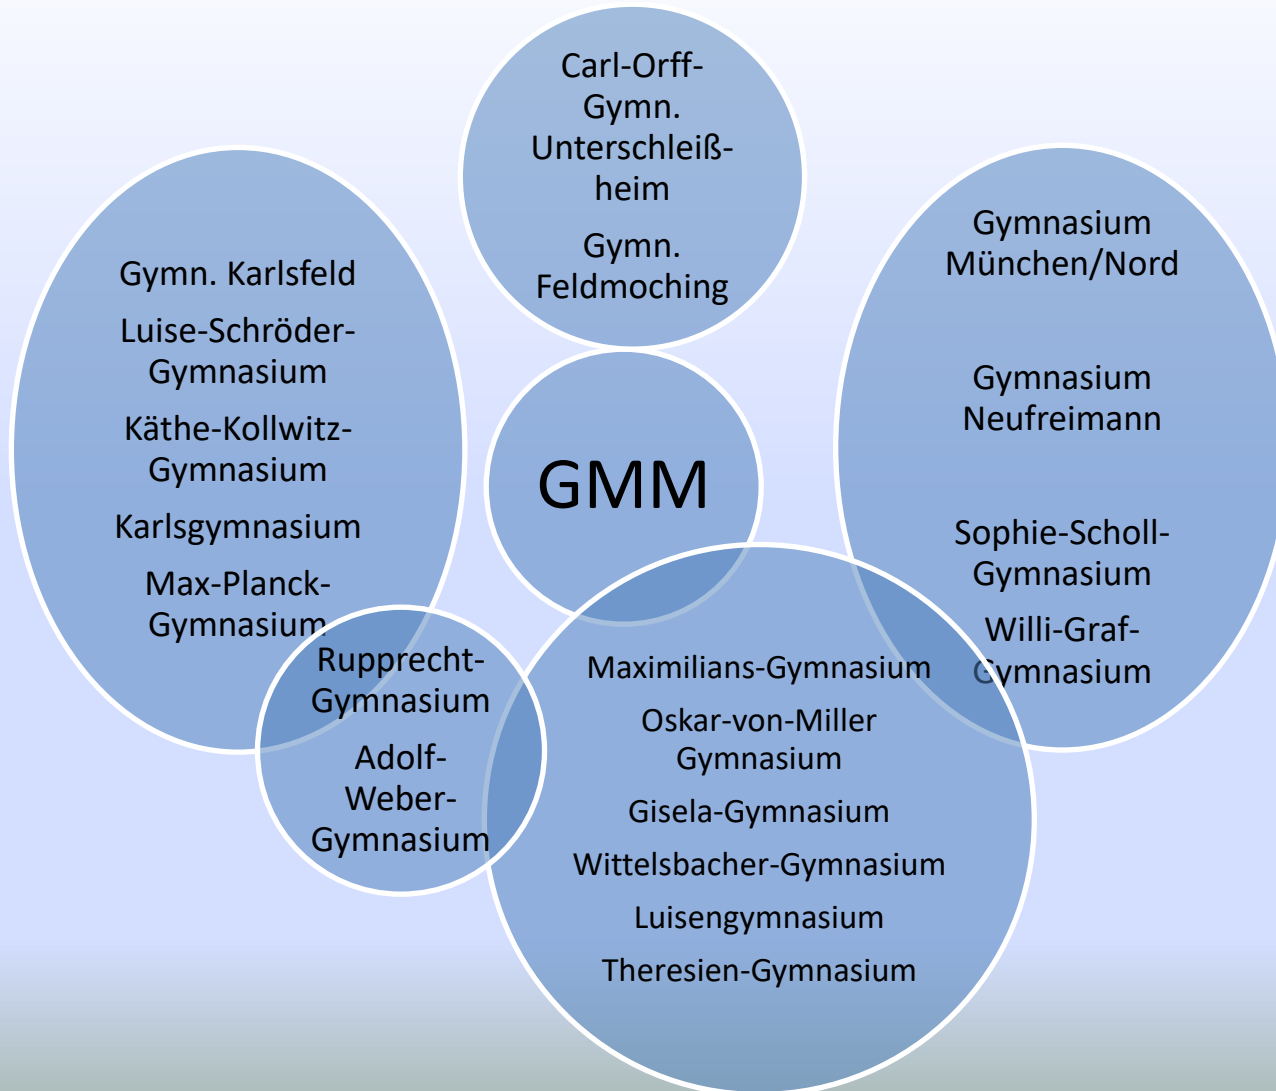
Carl-Orff-Gymn. Unterschleißheim

Gymn. Feldmoching

Gymn. Karlsfeld

Luise-Schröder-Gymnasium

Käthe-Kollwitz-Gymnasium

Karlsgymnasium

Max-Planck-Gymnasium

GMM

Gymnasium München/Nord

Gymnasium Neufreimann

Sophie-Scholl-Gymnasium

Willi-Graf-Gymnasium

Rupprecht-Gymnasium

Adolf-Weber-Gymnasium

Maximilians-Gymnasium

Oskar-von-Miller Gymnasium

Gisela-Gymnasium

Wittelsbacher-Gymnasium

Luisengymnasium

Theresien-Gymnasium